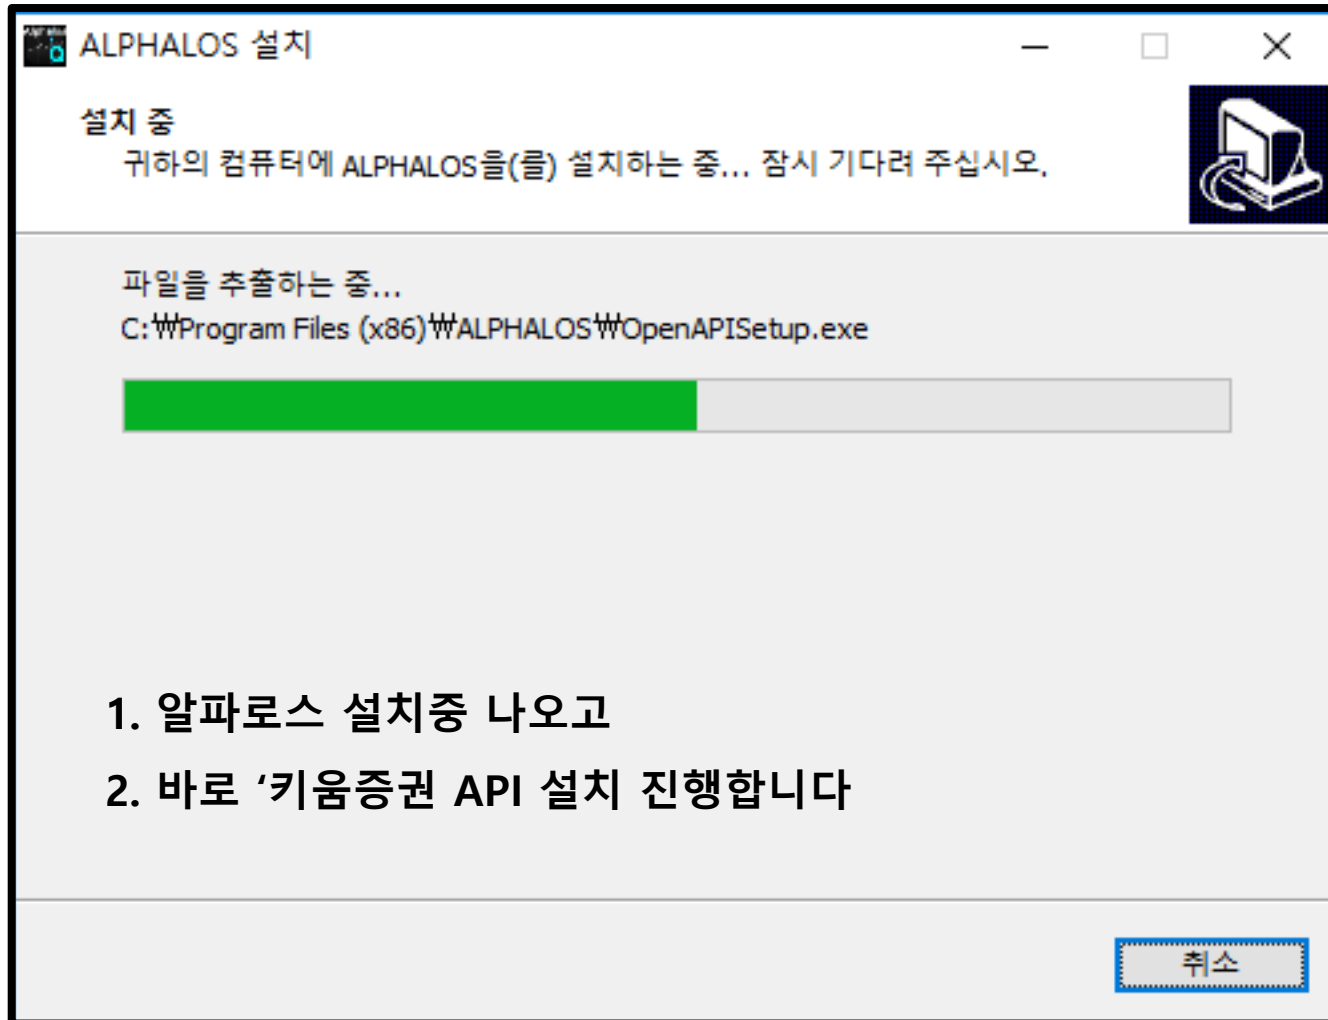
ALPHALOS 설치

설치 중

귀하의 컴퓨터에 ALPHALOS을(를) 설치하는 중... 잠시 기다려 주십시오.

파일을 추출하는 중...

C:₩Program Files (x86)₩ALPHALOS₩OpenAPISetup.exe

1. 알파로스 설치중 나오고

2. 바로 '키움증권 API 설치 진행합니다

취소